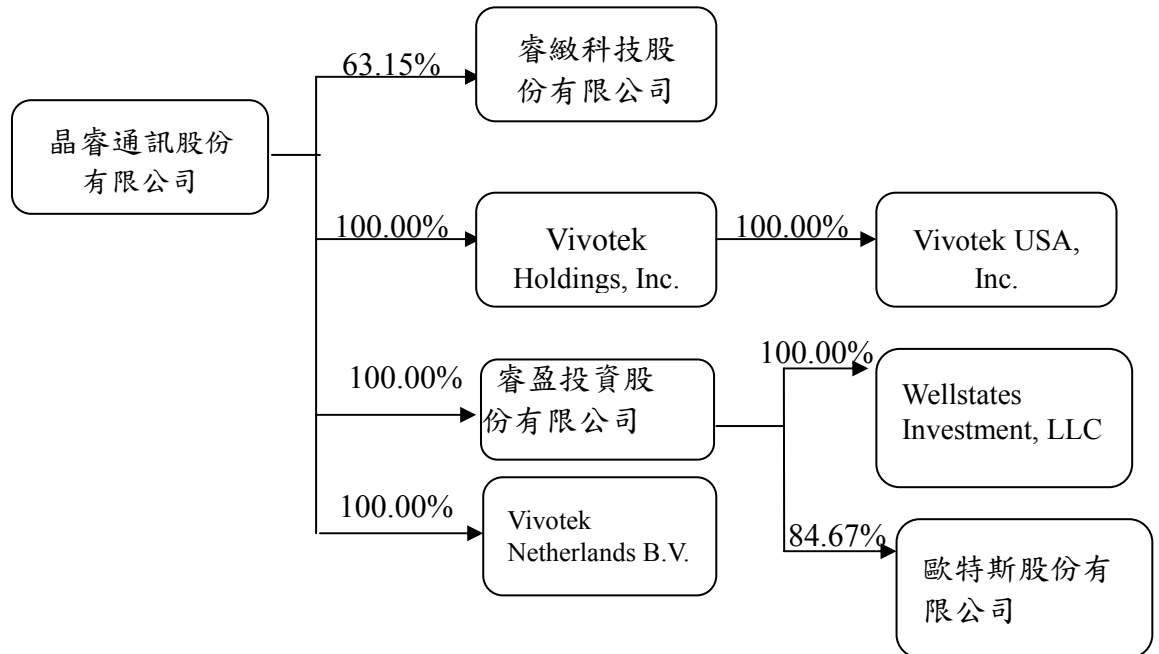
晶睿通訊股份有限公司

63.15%

睿緻科技股份有限公司

100.00%

Vivotek Holdings, Inc.

100.00%

Vivotek USA, Inc.

100.00%

睿盈投資股份有限公司

100.00%

Wellstates Investment, LLC

84.67%

歐特斯股份有限公司

100.00%

Vivotek Netherlands B.V.